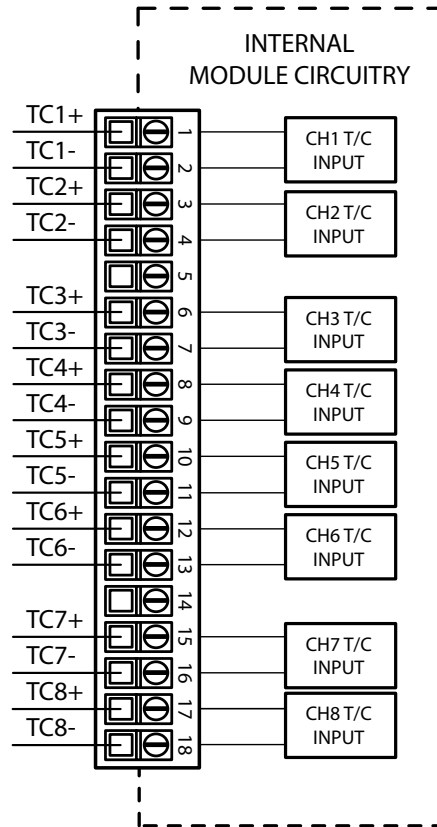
INTERNAL
MODULE CIRCUITRY

TC1+
TC1-
TC2+
TC2-
TC3+
TC3-
TC4+
TC4-
TC5+
TC5-
TC6+
TC6-
TC7+
TC7-
TC8+
TC8-

1
2
3
4
5
6
7
8
9
10
11
12
13
14
15
16
17
18

CH1 T/C INPUT
CH2 T/C INPUT
CH3 T/C INPUT
CH4 T/C INPUT
CH5 T/C INPUT
CH6 T/C INPUT
CH7 T/C INPUT
CH8 T/C INPUT